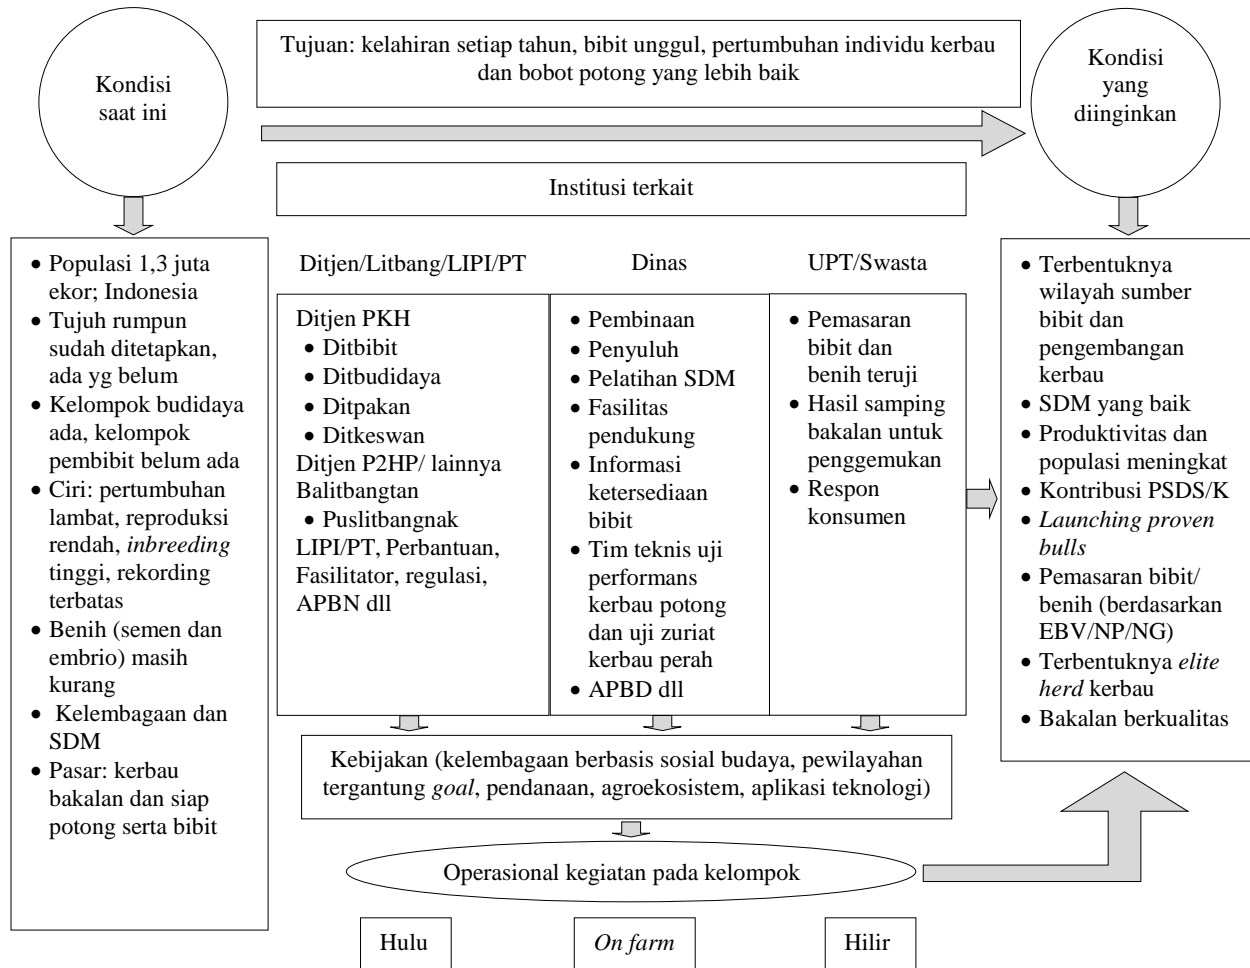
Kondisi saat ini

Tujuan: kelahiran setiap tahun, bibit unggul, pertumbuhan individu kerbau dan bobot potong yang lebih baik

Kondisi yang diinginkan

Institusi terkait

• Populasi 1,3 juta ekor; Indonesia
• Tujuh rumpun sudah ditetapkan, ada yg belum
• Kelompok budidaya ada, kelompok pembibit belum ada
• Ciri: pertumbuhan lambat, reproduksi rendah, *inbreeding* tinggi, rekording terbatas
• Benih (semen dan embrio) masih kurang
• Kelembagaan dan SDM
• Pasar: kerbau bakalan dan siap potong serta bibit

Ditjen/Litbang/LIPI/PT

Ditjen PKH
• Ditbibit
• Ditbudidaya
• Ditpakan
• Ditkeswan
Ditjen P2HP/ lainnya
Balitbangtan
• Puslitbangnak
LIPI/PT, Perbantuan, Fasilitator, regulasi, APBN dll

Dinas

• Pembinaan
• Penyuluh
• Pelatihan SDM
• Fasilitas pendukung
• Informasi ketersediaan bibit
• Tim teknis uji performans kerbau potong dan uji zuriat kerbau perah
• APBD dll

UPT/Swasta

• Pemasaran bibit dan benih teruji
• Hasil samping bakalan untuk penggemukan
• Respon konsumen

• Terbentuknya wilayah sumber bibit dan pengembangan kerbau
• SDM yang baik
• Produktivitas dan populasi meningkat
• Kontribusi PSDS/K
• *Launching proven bulls*
• Pemasaran bibit/ benih (berdasarkan EBV/NP/NG)
• Terbentuknya *elite herd* kerbau
• Bakalan berkualitas

Kebijakan (kelembagaan berbasis sosial budaya, pewilayahan tergantung *goal*, pendanaan, agroekosistem, aplikasi teknologi)

Operasional kegiatan pada kelompok

Hulu

*On farm*

Hilir